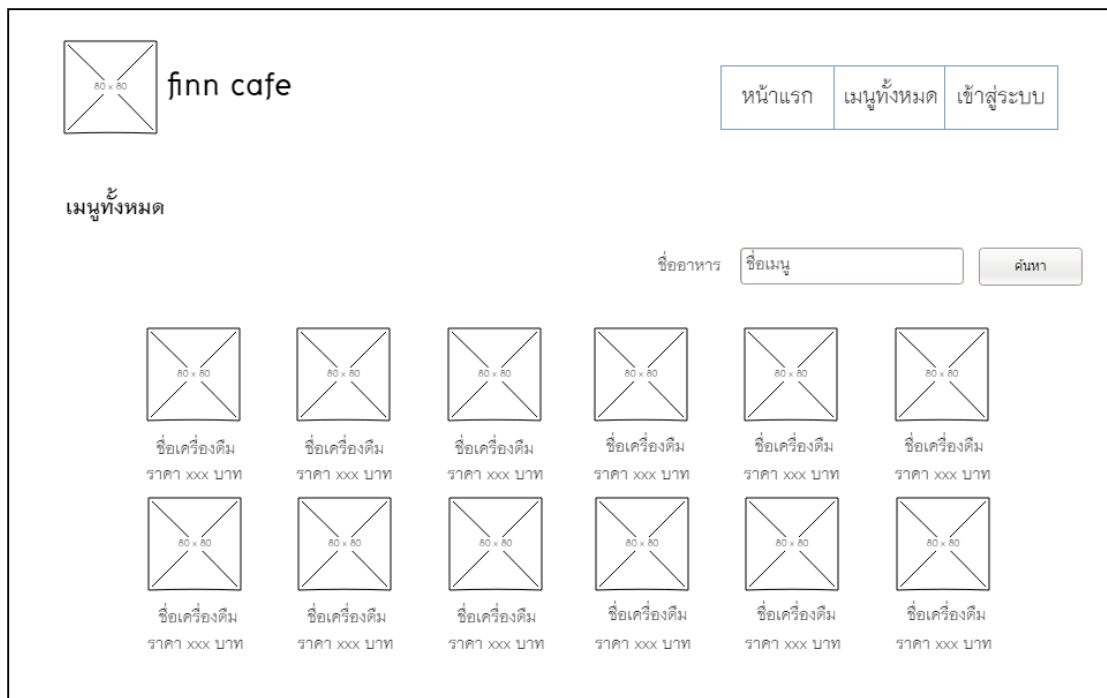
80 x 80

finn cafe

หน้าแรก | เมนูทั้งหมด | เข้าสู่ระบบ

เมนูทั้งหมด

ชื่ออาหาร ชื่อเมนู ค้นหา

80 x 80
ชื่อเครื่องดื่ม
ราคา xxx บาท

80 x 80
ชื่อเครื่องดื่ม
ราคา xxx บาท

80 x 80
ชื่อเครื่องดื่ม
ราคา xxx บาท

80 x 80
ชื่อเครื่องดื่ม
ราคา xxx บาท

80 x 80
ชื่อเครื่องดื่ม
ราคา xxx บาท

80 x 80
ชื่อเครื่องดื่ม
ราคา xxx บาท

80 x 80
ชื่อเครื่องดื่ม
ราคา xxx บาท

80 x 80
ชื่อเครื่องดื่ม
ราคา xxx บาท

80 x 80
ชื่อเครื่องดื่ม
ราคา xxx บาท

80 x 80
ชื่อเครื่องดื่ม
ราคา xxx บาท

80 x 80
ชื่อเครื่องดื่ม
ราคา xxx บาท

80 x 80
ชื่อเครื่องดื่ม
ราคา xxx บาท